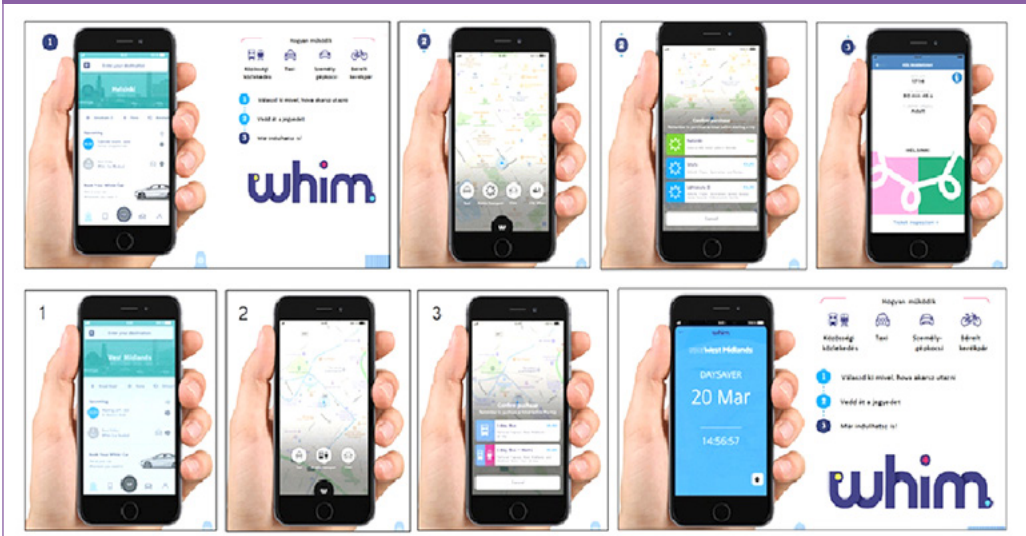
1

Enter your destination

Helsinki

Hogyan működik

Közösségi közlekedés

Taxi

Személy-gépkocsi

Bérelt kerékpár

1 Válaszd ki mivel, hova akarsz utazni

2 Vedd át a jegyedet

3 Már indulhatsz is!

whim

2

3

Confirm purchase

Cancel

3

HELSINKI

Ticket inspection

1

Enter your destination

West Midlands

2

3

Confirm purchase

Cancel

whim

West Midlands

DAYSAVER

20 Mar

14:56:57

Hogyan működik

Közösségi közlekedés

Taxi

Személy-gépkocsi

Bérelt kerékpár

1 Válaszd ki mivel, hova akarsz utazni

2 Vedd át a jegyedet

3 Már indulhatsz is!

whim